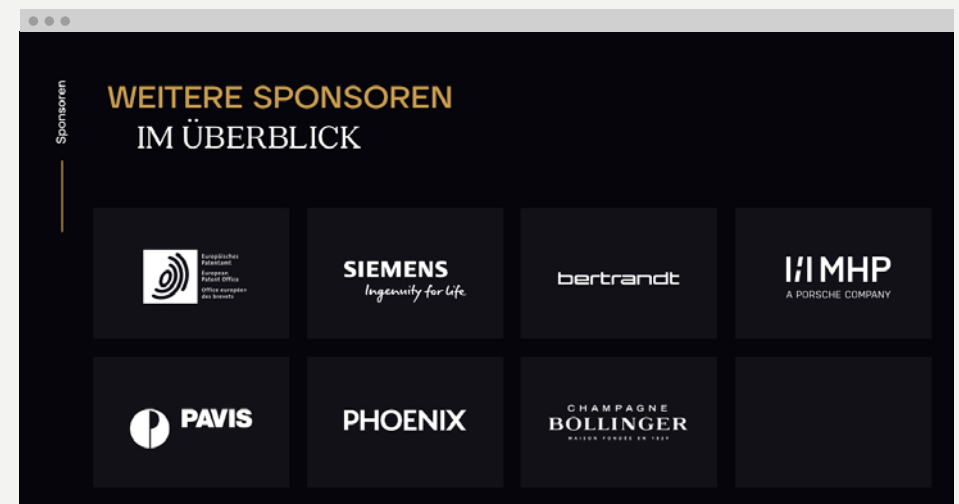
Sponsoren

WEITERE SPONSOREN
IM ÜBERBLICK

Europäisches Patentamt
European Patent Office
Office européen des brevets

SIEMENS
Ingenuity for life

bertrandt

MHP
A PORSCHE COMPANY

PAVIS

PHOENIX

CHAMPAGNE
BOLLINGER
MAISON FONDÉE EN 1829